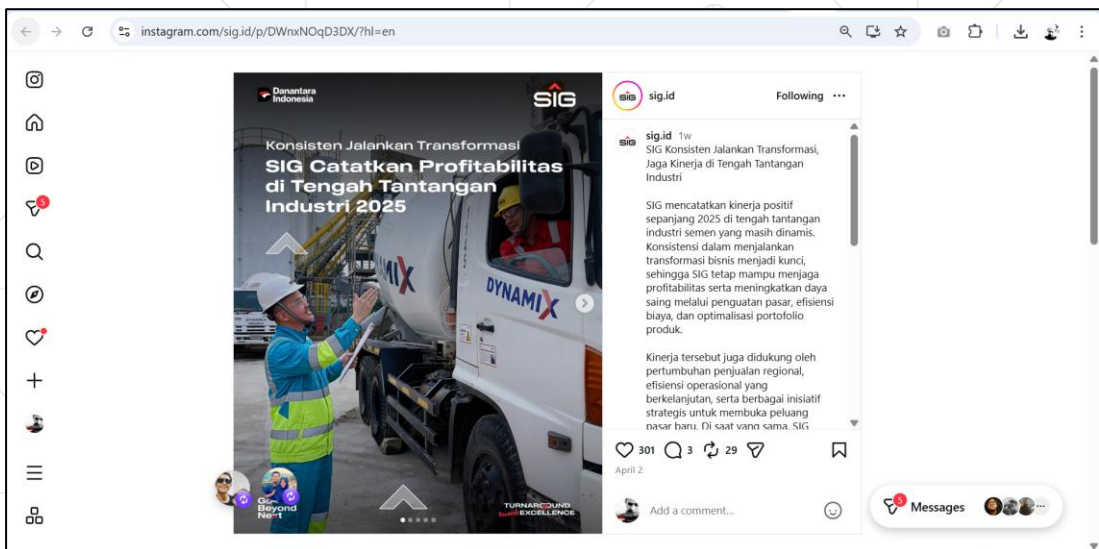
instagram.com/sig.id/p/DWnxNOqD3DX/?hl=en

5

Danantara Indonesia

SIG

Konsisten Jalankan Transformasi

SIG Catatkan Profitabilitas di Tengah Tantangan Industri 2025

MIX

DYNAMIX

Go Beyond Next

TURNAROUND EXCELLENCE

sig.id

Following ···

sig.id 1w

SIG Konsisten Jalankan Transformasi, Jaga Kinerja di Tengah Tantangan Industri

SIG mencatatkan kinerja positif sepanjang 2025 di tengah tantangan industri semen yang masih dinamis. Konsistensi dalam menjalankan transformasi bisnis menjadi kunci, sehingga SIG tetap mampu menjaga profitabilitas serta meningkatkan daya saing melalui penguatan pasar, efisiensi biaya, dan optimalisasi portofolio produk.

Kinerja tersebut juga didukung oleh pertumbuhan penjualan regional, efisiensi operasional yang berkelanjutan, serta berbagai inisiatif strategis untuk membuka peluang pasar baru. Di saat yang sama, SIG

301 3 29

April 2

Add a comment...

5 Messages